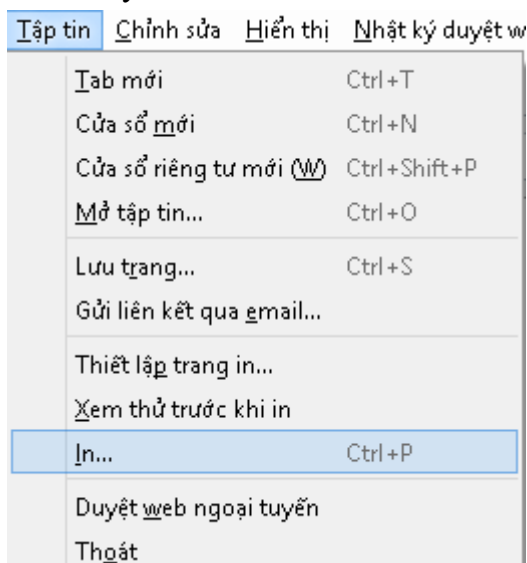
Tập tin Chỉnh sửa Hiển thị Nhật ký duyệt w

Tab mới Ctrl+T
Cửa sổ mới Ctrl+N
Cửa sổ riêng tư mới (W) Ctrl+Shift+P
Mở tập tin... Ctrl+O

Lưu trang... Ctrl+S
Gửi liên kết qua email...

Thiết lập trang in...
Xem thử trước khi in
In... Ctrl+P

Duyệt web ngoại tuyến
Thoát